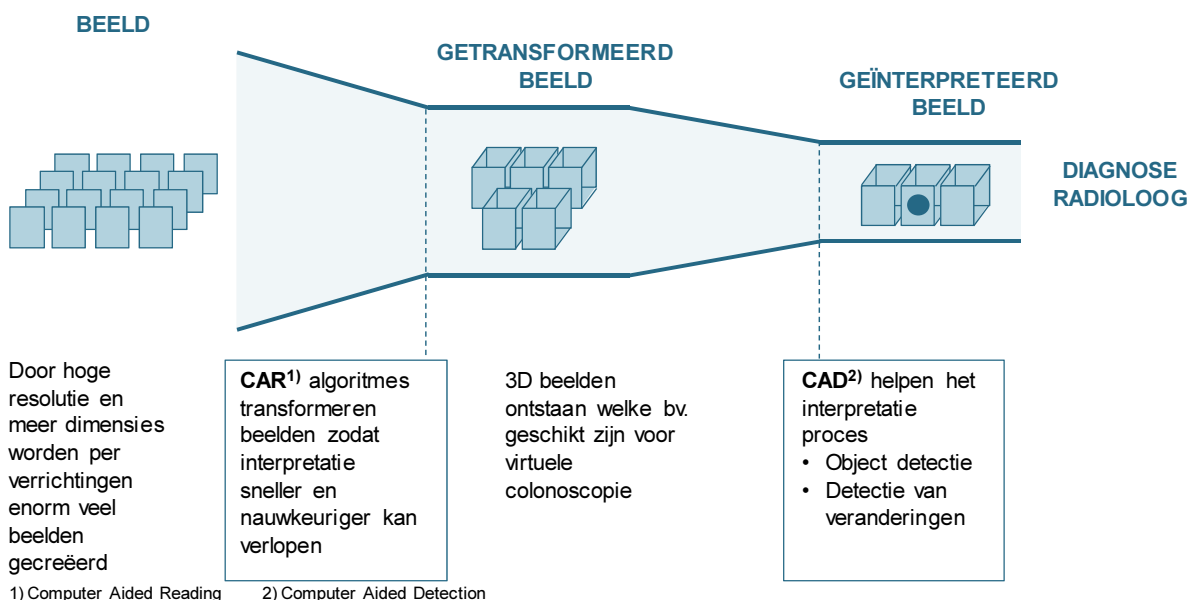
BEELD

GETRANSFORMEERD BEELD

GEÏNTERPRETEERD BEELD

DIAGNOSE RADIOLOOG

Door hoge resolutie en meer dimensies worden per verrichtingen enorm veel beelden gecreeërd

CAR$^{1)}$ algoritmes transformeren beelden zodat interpretatie sneller en nauwkeuriger kan verlopen

3D beelden ontstaan welke bv. geschikt zijn voor virtuele colonoscopie

CAD$^{2)}$ helpen het interpretatie proces
• Object detectie
• Detectie van veranderingen

1) Computer Aided Reading 2) Computer Aided Detection